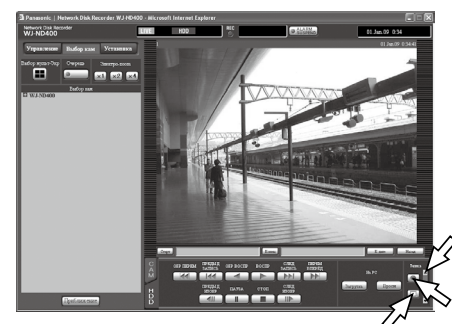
Panasonic | Network Disk Recorder WJ-HD400 - Microsoft Internet Explorer

Network Disk Recorder
WJ-HD400

LIVE
HDD
REC
ALARM
01.Jan.09 0:34

Управление
Выбор кам
Установка

Выбор экран-Этр
Очередь
Электро.-возм.
x1
x2
x4

Выбор кам
WJ-HD400

01.Jan.09 0:34:42

Старт
Конец

CAM
HDD

Пред.окно

ПРЕДЫДЩ ЗАПИСЬ
НАЗ ПЕРЕМ
НАЗ ВОСПР
ВОСПР
СЛЕД ЗАПИСЬ
ПЕРЕМ ВПЕРЕД
ПРЕДЫДЩ ИЗОБР
ПАУЗА
СТОП
СЛЕД ИЗОБР

На PC
Загрузить
Поиск
Зона